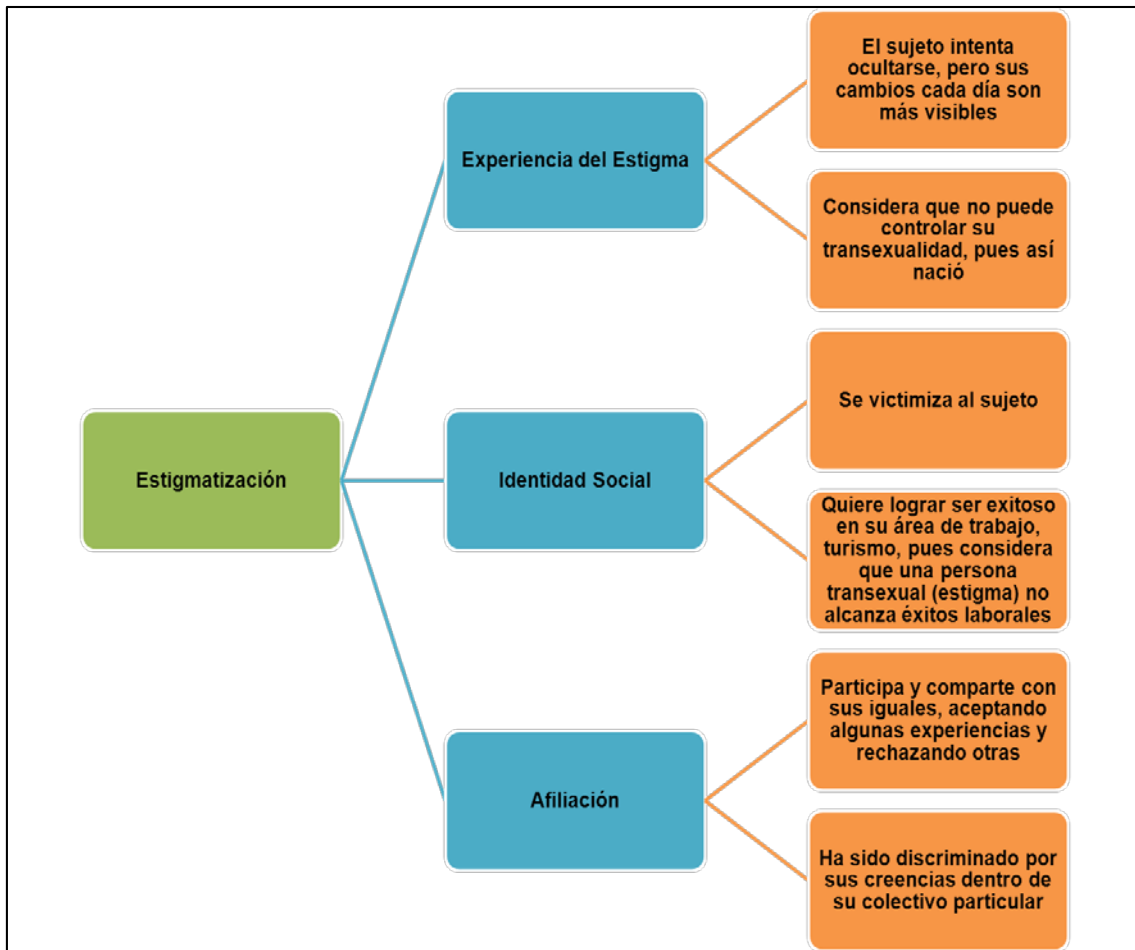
Estigmatización

Experiencia del Estigma

El sujeto intenta ocultarse, pero sus cambios cada día son más visibles

Considera que no puede controlar su transexualidad, pues así nació

Identidad Social

Se victimiza al sujeto

Quiere lograr ser exitoso en su área de trabajo, turismo, pues considera que una persona transexual (estigma) no alcanza éxitos laborales

Afiliación

Participa y comparte con sus iguales, aceptando algunas experiencias y rechazando otras

Ha sido discriminado por sus creencias dentro de su colectivo particular